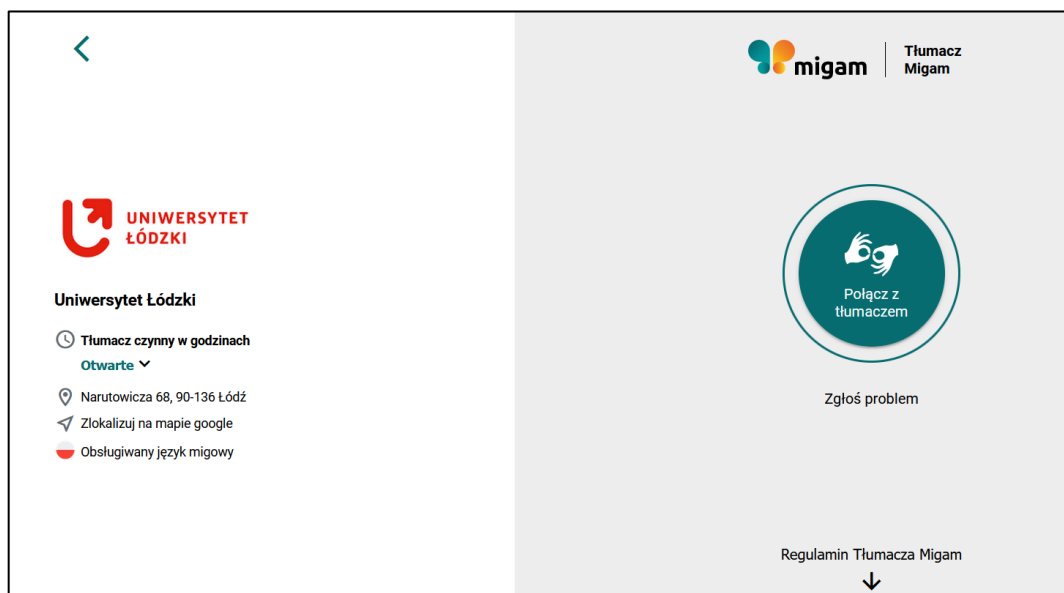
migam | Tłumacz Migam

UNIWERSYTET ŁÓDZKI

Uniwersytet Łódzki

Tłumacz czynny w godzinach

Otwarte

Narutowicza 68, 90-136 Łódź

Zlokalizuj na mapie google

Obsługiwany język migowy

Połącz z tłumaczem

Zgłoś problem

Regulamin Tłumacza Migam